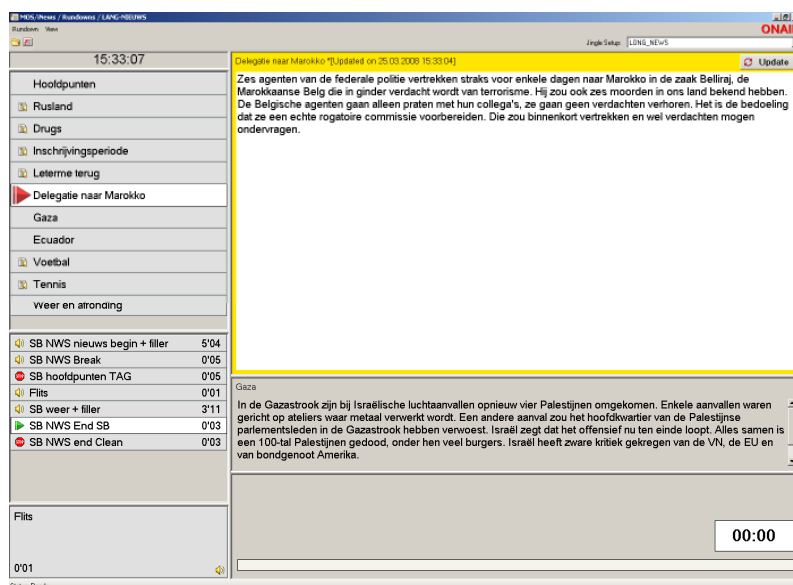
MOS /News / Rundowns / LANG-NIEUWS
Rundown View
Jingle Setup LANG_NEWS
ONAI

15:33:07

Hoofdpunten
Rusland
Drugs
Inschrijvingsperiode
Leterme terug
Delegatie naar Marokko
Gaza
Ecuador
Voetbal
Tennis
Weer en afronding

| | |
|---|---|
| SB NWS nieuws begin + filler | 5'04 |
| SB NWS Break | 0'05 |
| SB hoofdpunten TAG | 0'05 |
| Flits | 0'01 |
| SB weer + filler | 3'11 |
| SB NWS End SB | 0'03 |
| SB NWS end Clean | 0'03 |

Flits
0'01

Delegatie naar Marokko *[Updated on 25.03.2008 15:33:04]
Update

Zes agenten van de federale politie vertrekken straks voor enkele dagen naar Marokko in de zaak Belliraj, de Marokkaanse Belg die in ginder verdacht wordt van terrorisme. Hij zou ook zes moorden in ons land bekend hebben. De Belgische agenten gaan alleen praten met hun collega's, ze gaan geen verdachten verhoren. Het is de bedoeling dat ze een echte rogatoire commissie voorbereiden. Die zou binnenkort vertrekken en wel verdachten mogen ondervragen.

Gaza

In de Gazastrook zijn bij Israëlische luchtaanvallen opnieuw vier Palestijnen omgekomen. Enkele aanvallen waren gericht op ateliers waar metaal verwerkt wordt. Een andere aanval zou het hoofdkwartier van de Palestijnse parlementsleden in de Gazastrook hebben verwoest. Israël zegt dat het offensief nu ten einde loopt. Alles samen is een 100-tal Palestijnen gedood, onder hen veel burgers. Israël heeft zware kritiek gekregen van de VN, de EU en van bondgenoot Amerika.

00:00